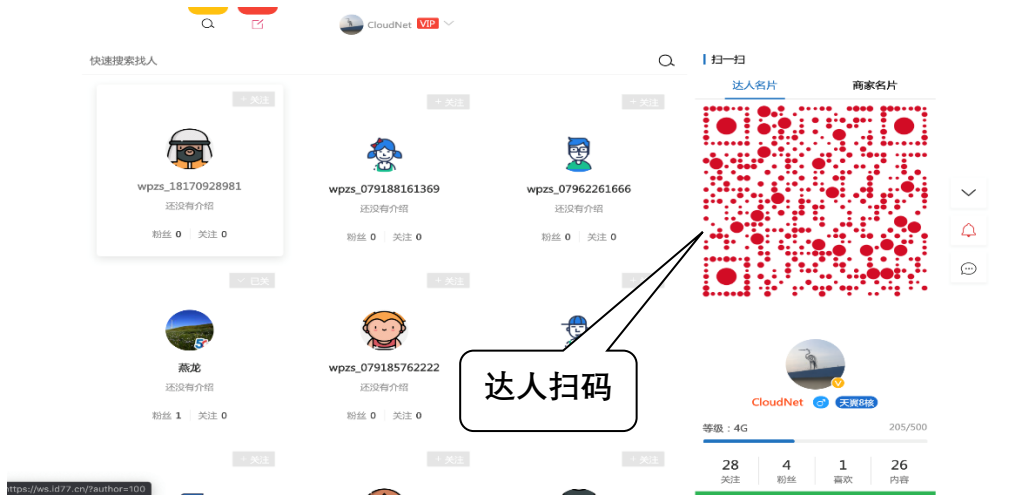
CloudNet VIP

快速搜索找人

+ 关注
wpzs_18170928981
还没有介绍
粉丝 0 | 关注 0

+ 关注
wpzs_079188161369
还没有介绍
粉丝 0 | 关注 0

+ 关注
wpzs_07962261666
还没有介绍
粉丝 0 | 关注 0

✓ 已关
燕龙
还没有介绍
粉丝 1 | 关注 0

+ 关注
wpzs_079185762222
还没有介绍
粉丝 0 | 关注 0

+ 关注

+ 关注
+ 关注
+ 关注

达人扫码

扫一扫
达人名片 商家名片

CloudNet 天翼8核
等级：4G 205/500
28 关注
4 粉丝
1 喜欢
26 内容

https://ws.id77.cn/?author=100